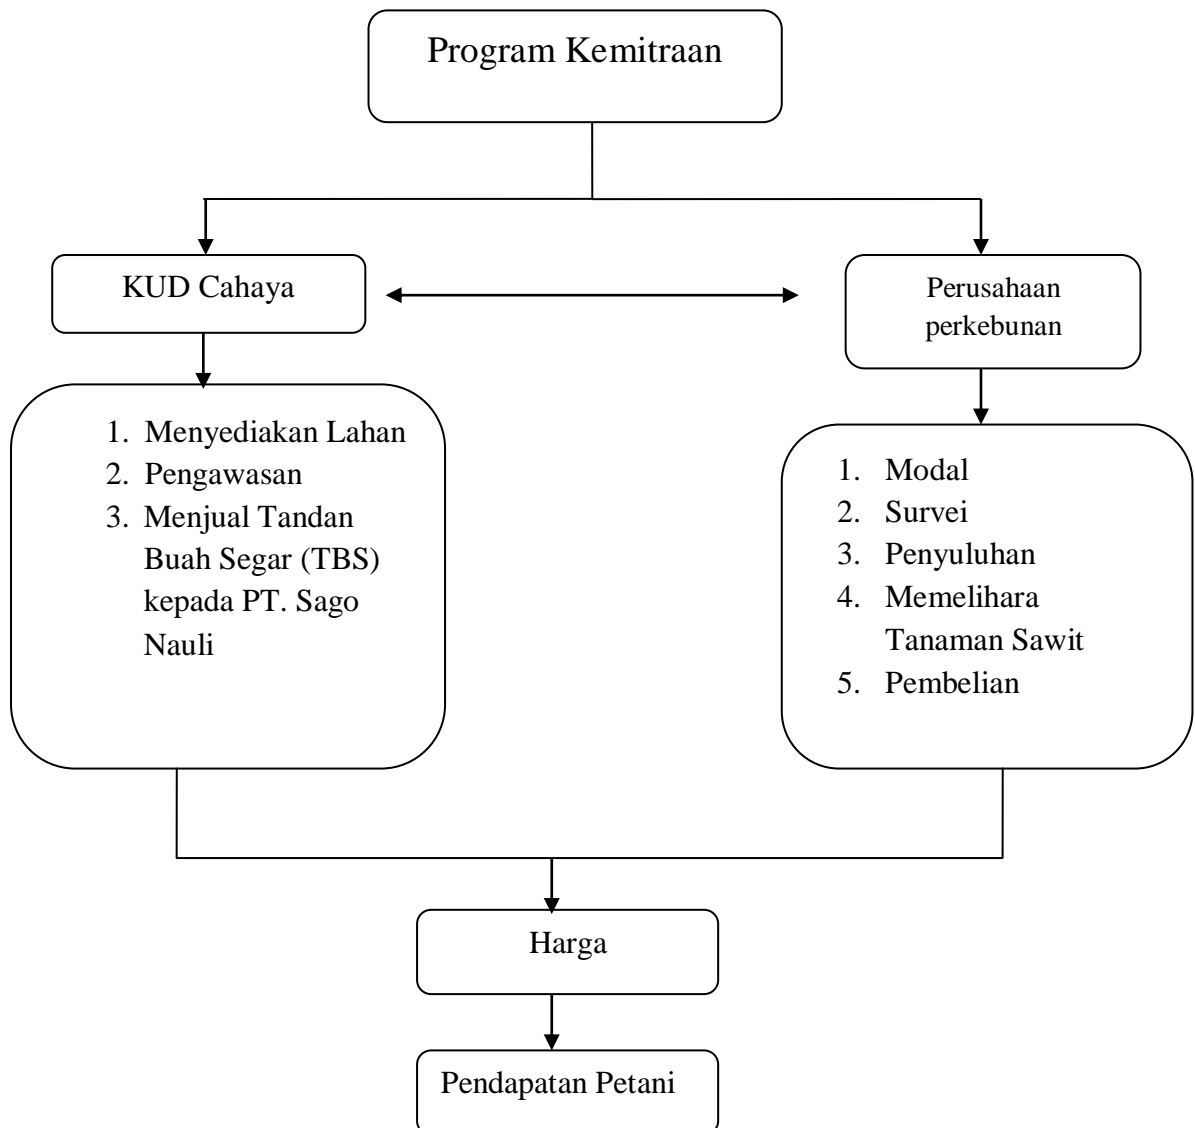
Program Kemitraan

KUD Cahaya

Perusahaan perkebunan

1. Menyediakan Lahan
2. Pengawasan
3. Menjual Tandan Buah Segar (TBS) kepada PT. Sago Nauli

1. Modal
2. Survei
3. Penyuluhan
4. Memelihara Tanaman Sawit
5. Pembelian

Harga

Pendapatan Petani